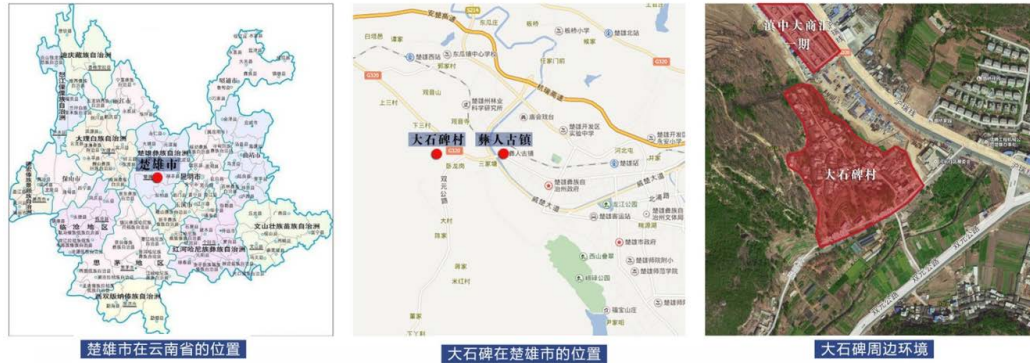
迪庆藏族自治州
大理白族自治州
楚雄彝族自治州
楚雄市
昆明市
保山市
临沧地区
思茅地区
红河哈尼族彝族自治州
文山壮族苗族自治州
西双版纳傣族自治州
楚雄市在云南省的位置

大石碑村
彝人古镇
大石碑在楚雄市的位置

滇中大商汇一期
大石碑村
大石碑周边环境